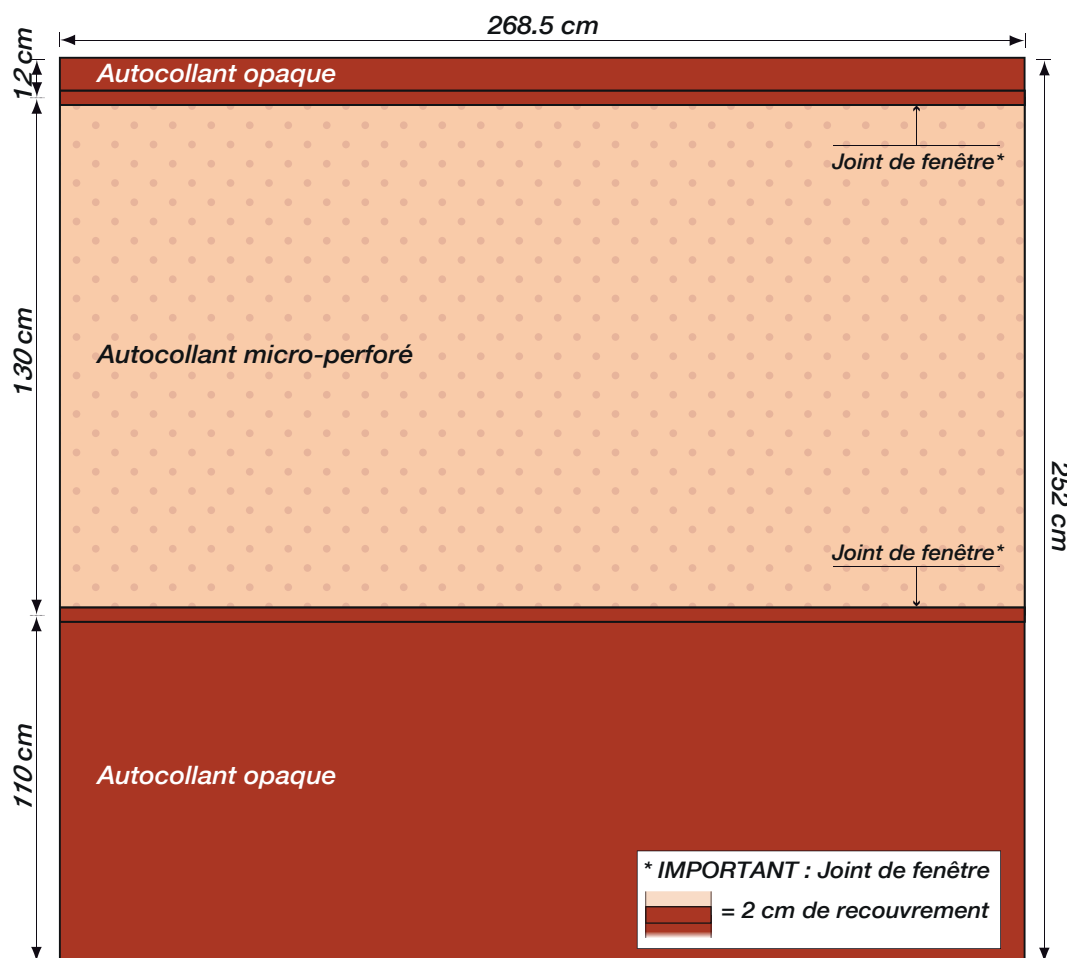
268.5 cm

12 cm

Autocollant opaque

Joint de fenêtre*

130 cm

Autocollant micro-perforé

252 cm

Joint de fenêtre*

110 cm

Autocollant opaque

* IMPORTANT : Joint de fenêtre

= 2 cm de recouvrement